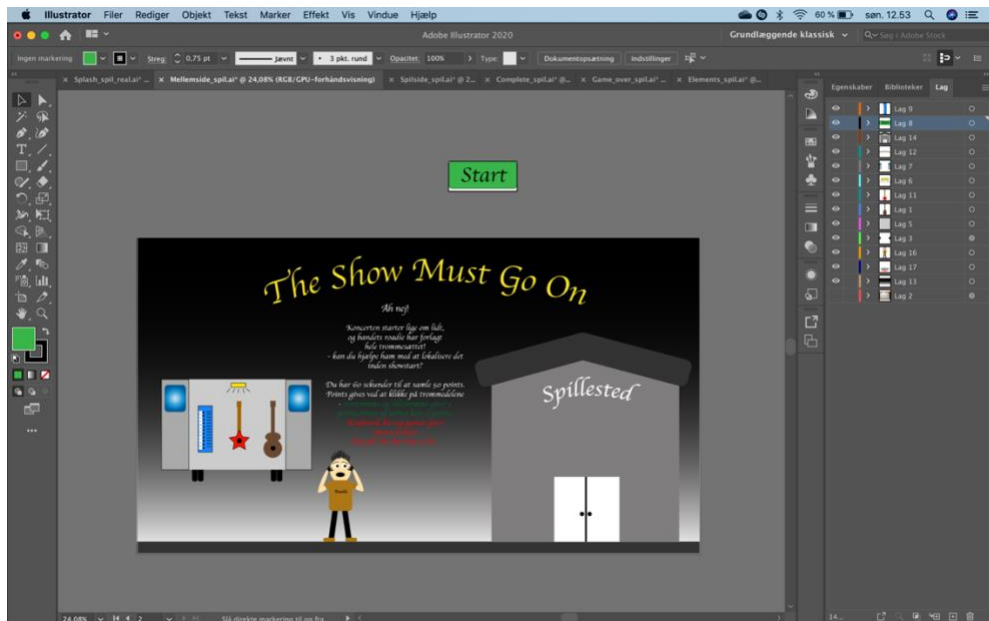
Illustrator Filer Rediger Objekt Tekst Marker Effekt Vis Vindue Hjælp

60 % søn. 12.53

Adobe Illustrator 2020

Grundlæggende klassisk

Søg i Adobe Stock

Ingen markering Streg: 0,75 pt Jævnt 3 pkt. rund Opacitet: 100% Type: Dokumentopsætning Indstillinger

× Splash_spil_real.ai* ... × Mellemside_spil.ai* @ 24,08% (RGB/GPU-forhåndsvisning) × Spilside_spil.ai* @ 2... × Complete_spil.ai* @... × Game_over_spil.ai* ... × Elements_spil.ai* @...

Egenskaber Biblioteker Lag

Lag 9
Lag 8
Lag 14
Lag 12
Lag 7
Lag 6
Lag 11
Lag 1
Lag 5
Lag 3
Lag 16
Lag 17
Lag 13
Lag 2

Start

The Show Must Go On

Åh nej!

Koncerten starter lige om lidt, og bandets roadie har forlagt hele trommesættet! - kan du hjælpe ham med at lokalisere det inden showstart?

Du har 60 sekunder til at samle 50 points. Points gives ved at klikke på trommedelene

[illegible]
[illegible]
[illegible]
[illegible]

Spillested

24,08%

Slå direkte markering til og fra

14...